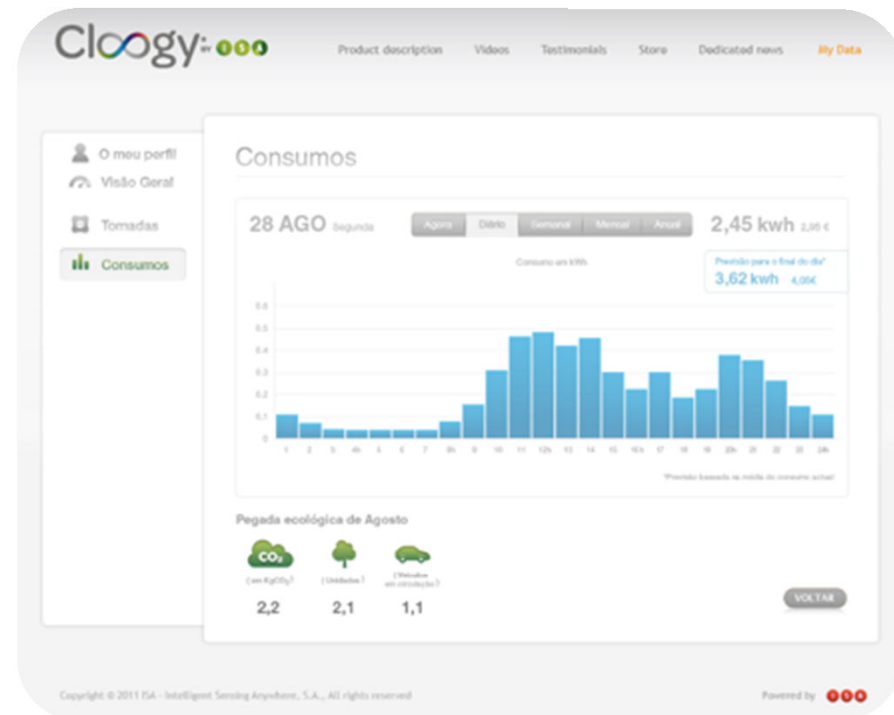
Cloogy by ISA

Product description Videos Testimonials Store Dedicated news My Data

O meu perfil
Visão Geral
Tomadas
Consumos

Consumos

28 AGO Segunda

Agora Diário Semanal Mensal Anual

2,45 kwh 2,95 €

Consumo em kWh

Previsão para o final do dia*
3,62 kwh 4,00€

0.6
0.5
0.4
0.3
0.2
0.1
0

1 2 3 4h 5 6 7 8h 9 10 11 12h 13 14 15 16h 17 18 19 20h 21 22 23 24h

*Previsão baseada na média de consumo actual

Pegada ecológica de Agosto

$CO_2$

(em Kg$CO_2$) (Unidades) (Veículos em circulação)

2,2 2,1 1,1

VOLTAR

Copyright © 2011 ISA - Intelligent Sensing Anywhere, S.A., All rights reserved

Powered by ISA